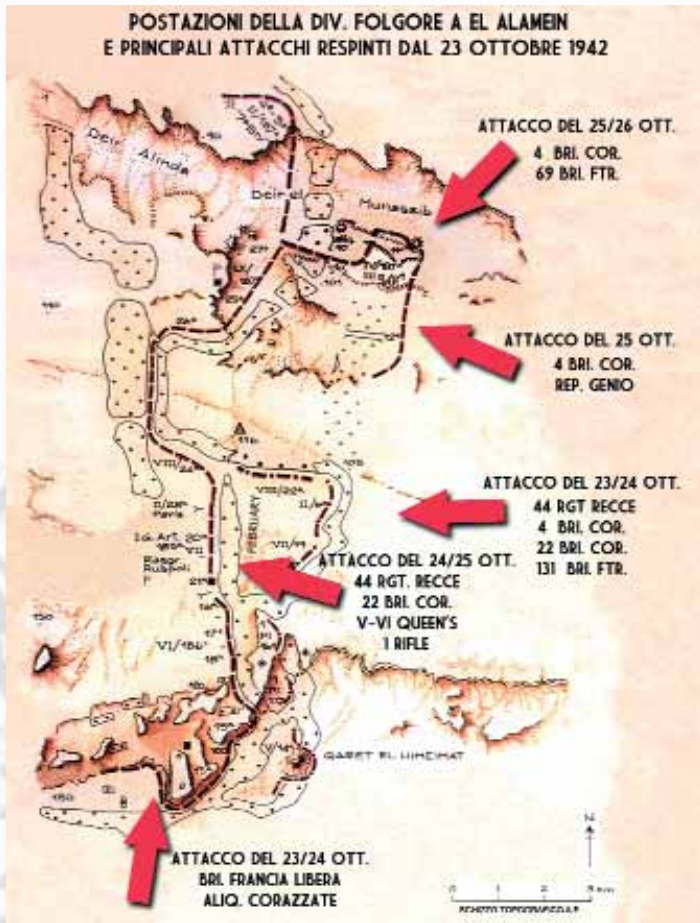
POSTAZIONI DELLA DIV. FOLGORE A EL ALAMEIN
E PRINCIPALI ATTACCHI RESPINTI DAL 23 OTTOBRE 1942

Deir Alinda

Deir el Munassib

ATTACCO DEL 25/26 OTT.
4 BRI. COR.
69 BRI. FTR.

ATTACCO DEL 25 OTT.
4 BRI. COR.
REP. GENIO

ATTACCO DEL 23/24 OTT.
44 RGT RECCE
4 BRI. COR.
22 BRI. COR.
131 BRI. FTR.

ATTACCO DEL 24/25 OTT.
44 RGT. RECCE
22 BRI. COR.
V-VI QUEEN'S
1 RIFLE

FEBRUARY

VII/186

VI/186

II/28° Pavia

Raggr. Ruspoli

QARET EL HIMEIMAT

ATTACCO DEL 23/24 OTT.
BRI. FRANCIA LIBERA
ALIQ. CORAZZATE

N

0 1 2 3 Km

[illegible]